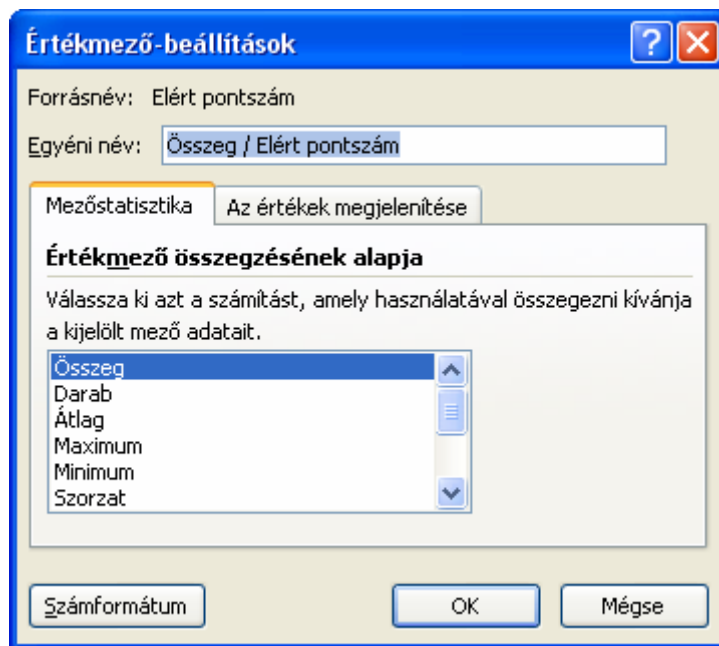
Értékmező-beállítások

?

Forrásnév: Elért pontszám

Egyéni név: Összeg / Elért pontszám

Mezőstatisztika

Az értékek megjelenítése

Értékmező összegzésének alapja

Válassza ki azt a számítást, amely használatával összegezni kívánja a kijelölt mező adatait.

Összeg
Darab
Átlag
Maximum
Minimum
Szorzat

Számformátum

OK

Mégse